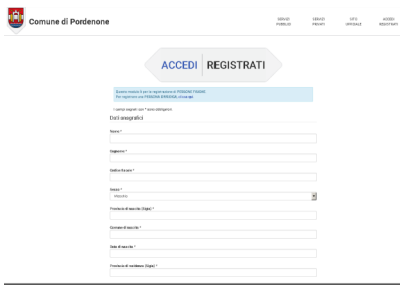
Comune di Pordenone

SERVIZI PUBBLICI

SERVIZI PRIVATI

SITO UFFICIALE

ACCEDI REGISTRATI

ACCEDI | REGISTRATI

Questo modulo è per la registrazione di PERSONE FISICHE. Per registrare una PERSONA GIURIDICA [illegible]

I campi segnati con * sono obbligatori

Dati anagrafici

Nome *

Cognome *

Codice fiscale *

Sesso *

Maschio

Provincia di nascita (Sigla) *

Comune di nascita *

Data di nascita *

Provincia di residenza (Sigla) *